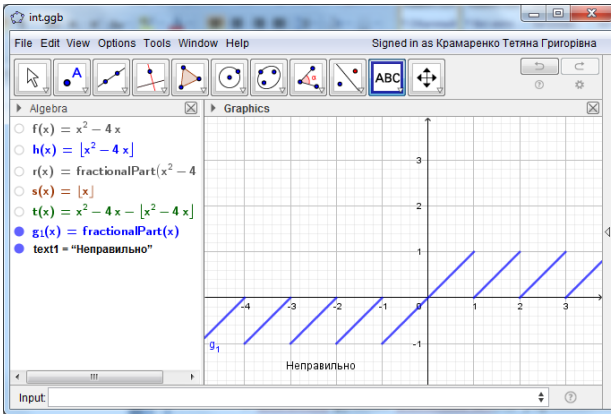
int.ggb

File Edit View Options Tools Window Help Signed in as Крамаренко Тетяна Григорівна

ABC

Algebra

$f(x) = x^2 - 4x$

$h(x) = \lfloor x^2 - 4x \rfloor$

$r(x) = \text{fractionalPart}(x^2 - 4$

$s(x) = \lfloor x \rfloor$

$t(x) = x^2 - 4x - \lfloor x^2 - 4x \rfloor$

$g_1(x) = \text{fractionalPart}(x)$

text1 = "Неправильно"

Graphics

3

2

1

-4 -3 -2 -1 0 1 2 3

-1

-2

$g_1$

Неправильно

Input: